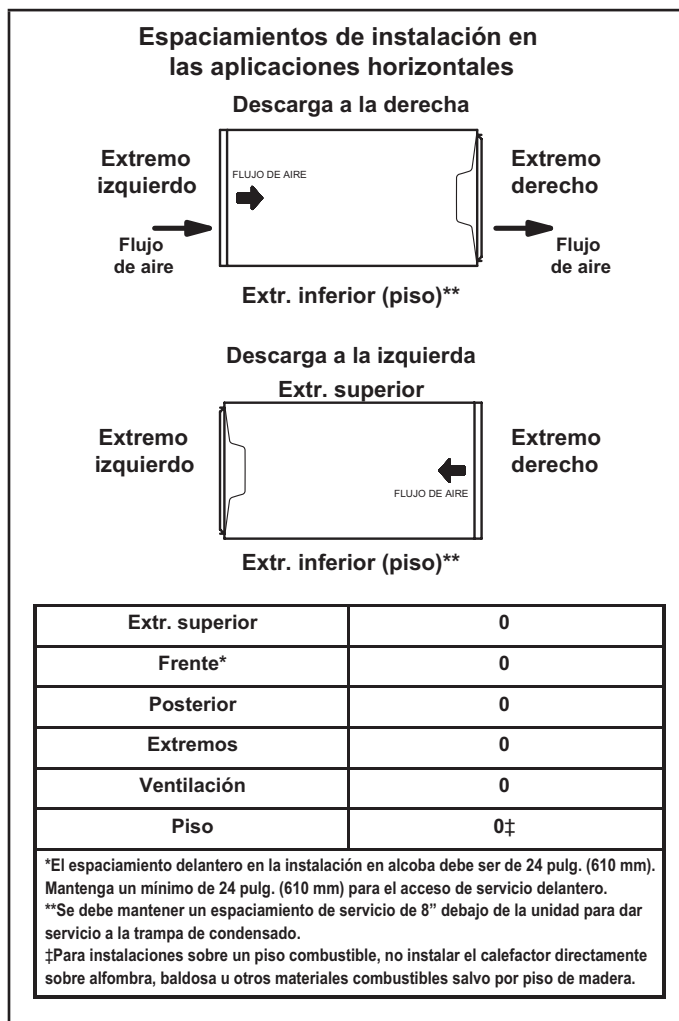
Espaciamientos de instalación en las aplicaciones horizontales

Descarga a la derecha

Extremo izquierdo

FLUJO DE AIRE

Extremo derecho

Flujo de aire

Flujo de aire

Extr. inferior (piso)**

Descarga a la izquierda

Extr. superior

Extremo izquierdo

Extremo derecho

FLUJO DE AIRE

Extr. inferior (piso)**

| Extr. superior | 0 |
|---|---|
| Frente* | 0 |
| Posterior | 0 |
| Extremos | 0 |
| Ventilación | 0 |
| Piso | 0‡ |

*El espaciamiento delantero en la instalación en alcoba debe ser de 24 pulg. (610 mm). Mantenga un mínimo de 24 pulg. (610 mm) para el acceso de servicio delantero.
**Se debe mantener un espaciamiento de servicio de 8" debajo de la unidad para dar servicio a la trampa de condensado.
‡Para instalaciones sobre un piso combustible, no instalar el calefactor directamente sobre alfombra, baldosa u otros materiales combustibles salvo por piso de madera.